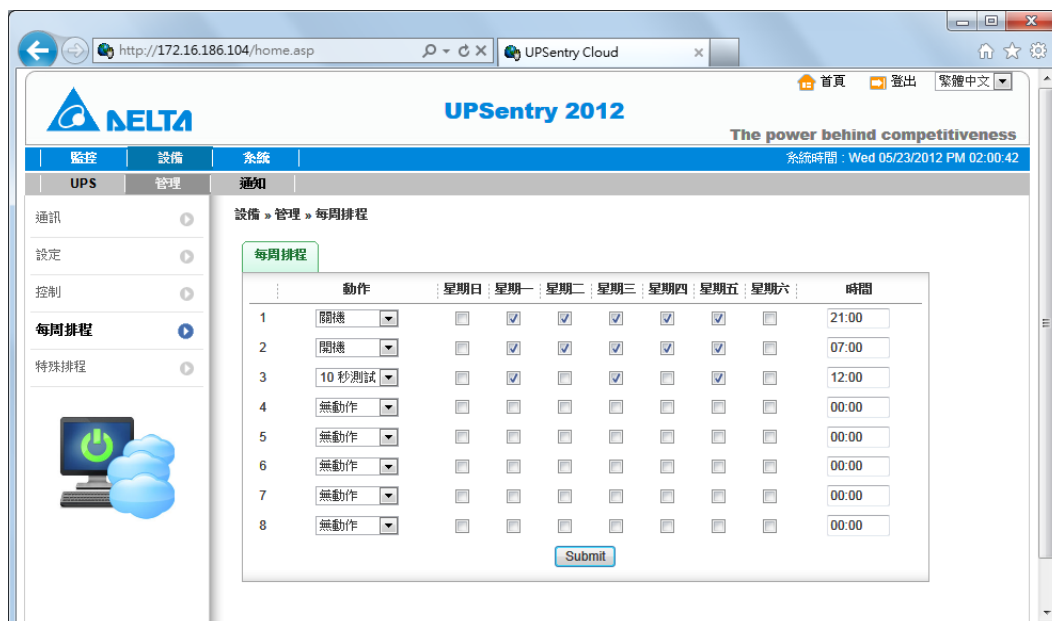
http://172.16.186.104/home.asp

UPSentry Cloud

首頁 登出 繁體中文

DELTA

UPSentry 2012

The power behind competitiveness

監控 設備 系統

系統時間 : Wed 05/23/2012 PM 02:00:42

UPS 管理 通知

通訊

設定

控制

每周排程

特殊排程

設備 » 管理 » 每周排程

每周排程

| | 動作 | 星期日 | 星期一 | 星期二 | 星期三 | 星期四 | 星期五 | 星期六 | 時間 |
|---|---|---|---|---|---|---|---|---|---|
| 1 | 關機 | ☐ | ☑ | ☑ | ☑ | ☑ | ☑ | ☐ | 21:00 |
| 2 | 開機 | ☐ | ☑ | ☑ | ☑ | ☑ | ☑ | ☐ | 07:00 |
| 3 | 10 秒測試 | ☐ | ☑ | ☐ | ☑ | ☐ | ☑ | ☐ | 12:00 |
| 4 | 無動作 | ☐ | ☐ | ☐ | ☐ | ☐ | ☐ | ☐ | 00:00 |
| 5 | 無動作 | ☐ | ☐ | ☐ | ☐ | ☐ | ☐ | ☐ | 00:00 |
| 6 | 無動作 | ☐ | ☐ | ☐ | ☐ | ☐ | ☐ | ☐ | 00:00 |
| 7 | 無動作 | ☐ | ☐ | ☐ | ☐ | ☐ | ☐ | ☐ | 00:00 |
| 8 | 無動作 | ☐ | ☐ | ☐ | ☐ | ☐ | ☐ | ☐ | 00:00 |

Submit